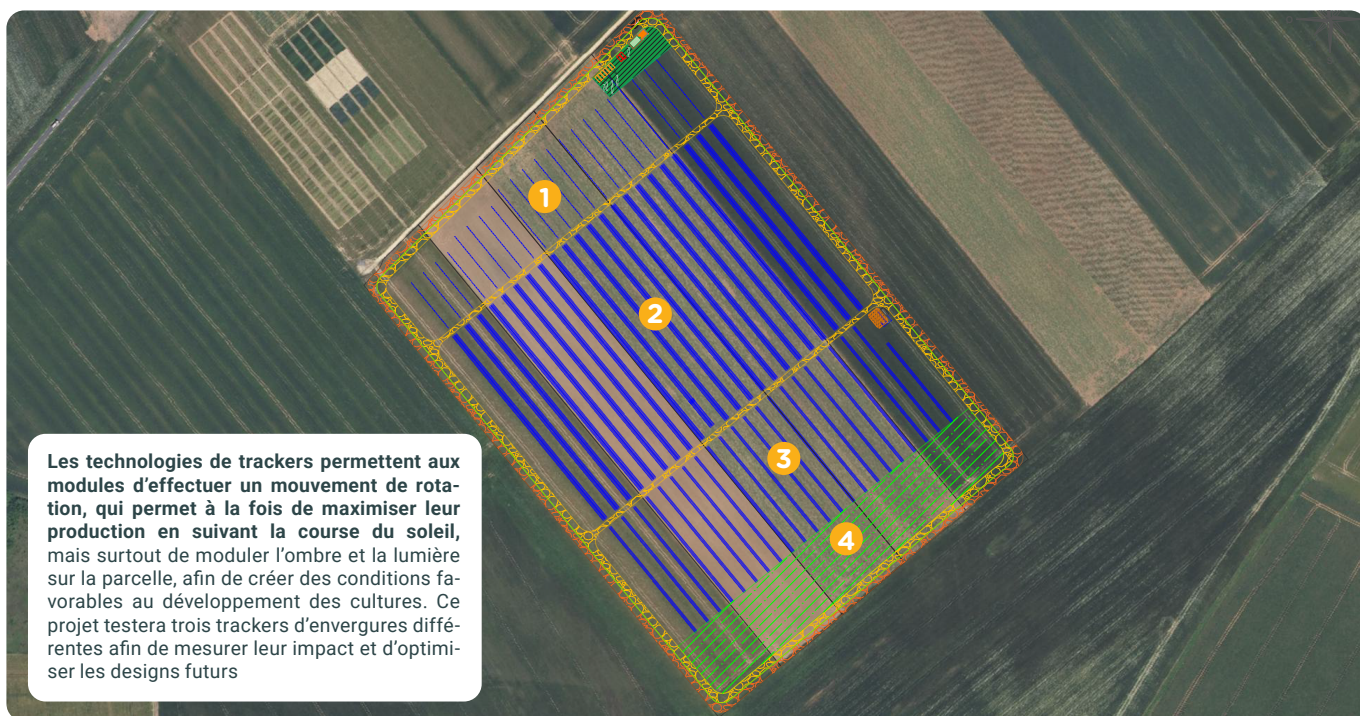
1

2

3

4

**Les technologies de trackers permettent aux modules d'effectuer un mouvement de rotation, qui permet à la fois de maximiser leur production en suivant la course du soleil,** mais surtout de moduler l'ombre et la lumière sur la parcelle, afin de créer des conditions favorables au développement des cultures. Ce projet testera trois trackers d'envergures différentes afin de mesurer leur impact et d'optimiser les designs futurs